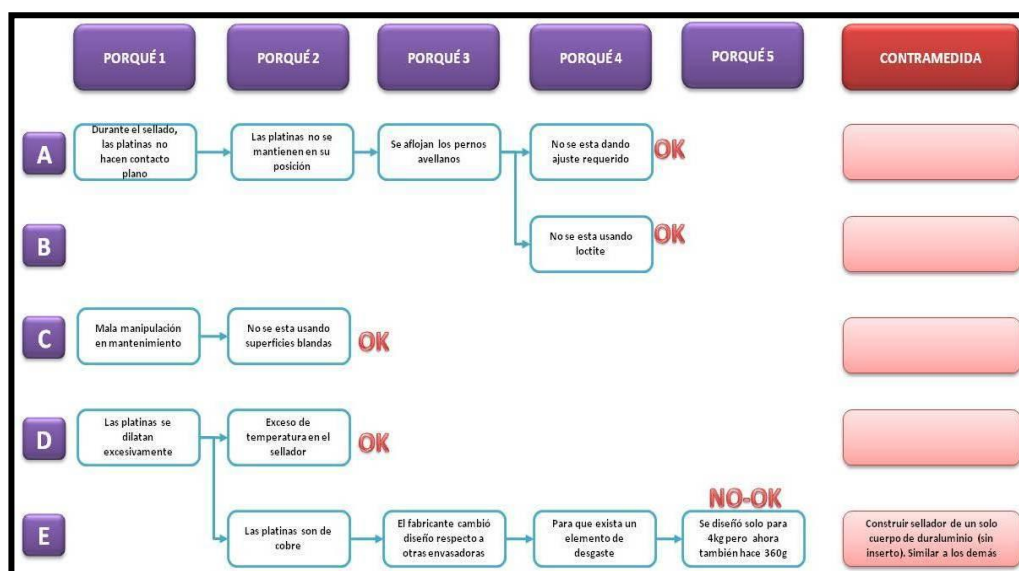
PORQUÉ 1

PORQUÉ 2

PORQUÉ 3

PORQUÉ 4

PORQUÉ 5

CONTRAMEDIDA

A

Durante el sellado, las platinas no hacen contacto plano

Las platinas no se mantienen en su posición

Se aflojan los pernos avellanos

No se esta dando ajuste requerido

OK

B

No se esta usando loctite

OK

C

Mala manipulación en mantenimiento

No se esta usando superficies blandas

OK

D

Las platinas se dilatan excesivamente

Exceso de temperatura en el sellador

OK

E

Las platinas son de cobre

El fabricante cambió diseño respecto a otras envasadoras

Para que exista un elemento de desgaste

NO-OK

Se diseñó solo para 4kg pero ahora también hace 360g

Construir sellador de un solo cuerpo de duraluminio (sin inserto). Similar a los demás